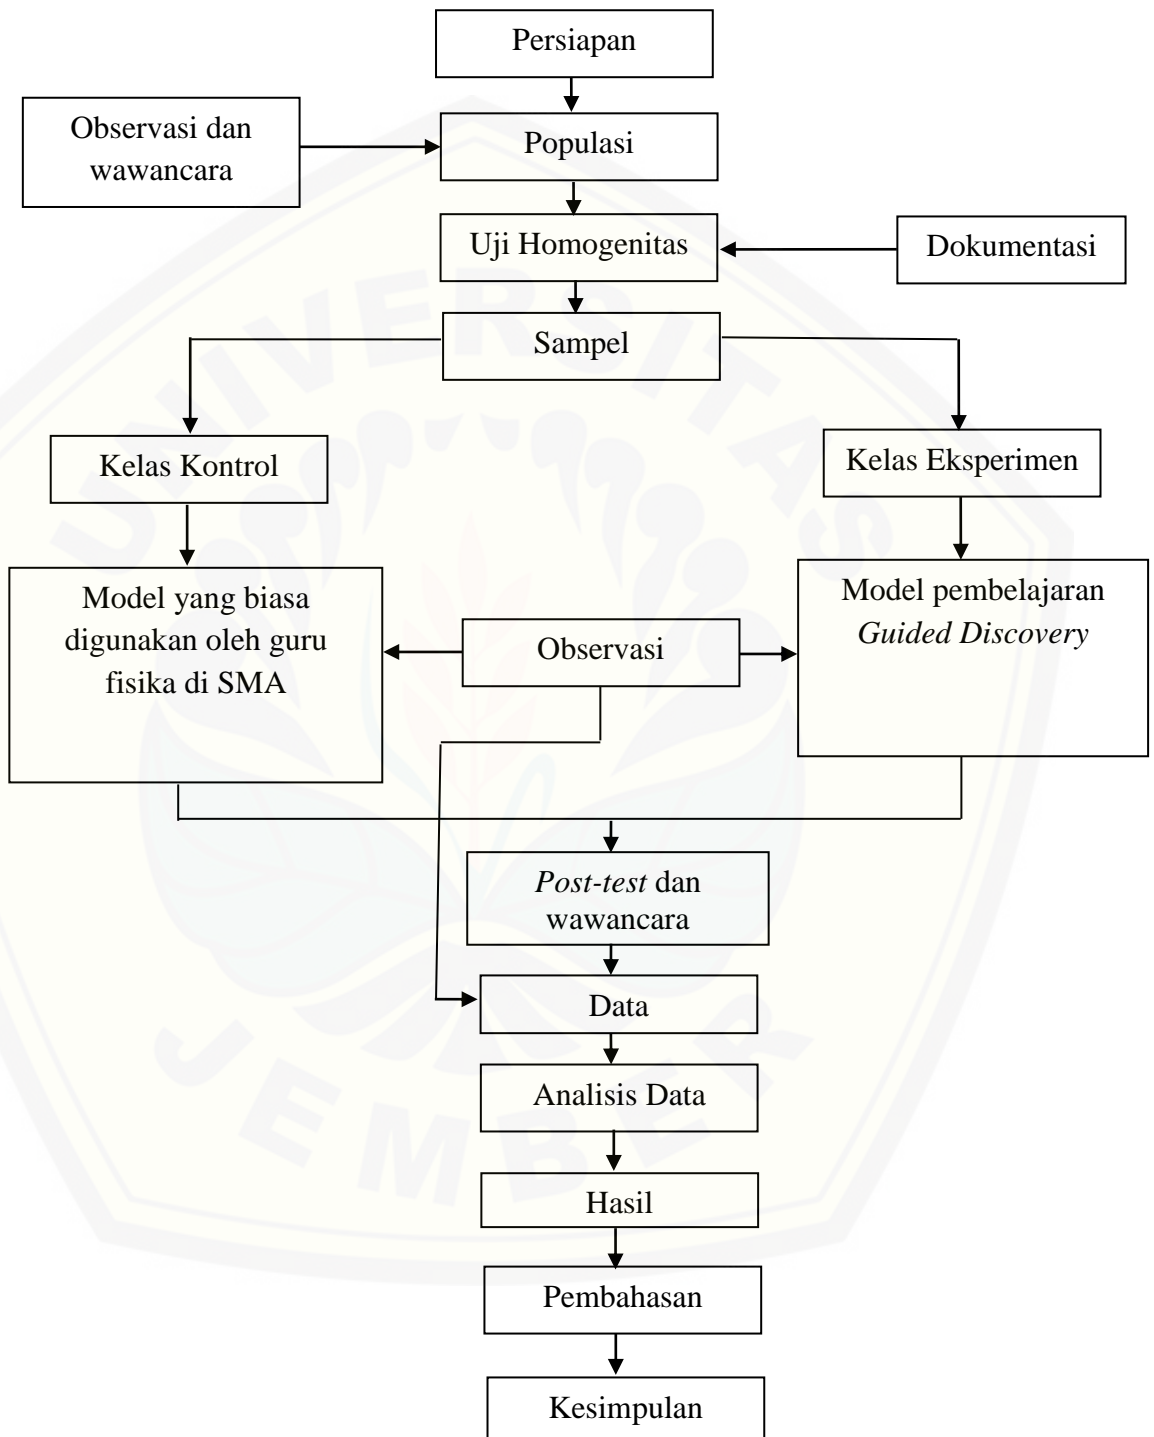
Persiapan

Observasi dan wawancara

Populasi

Uji Homogenitas

Dokumentasi

Sampel

Kelas Kontrol

Kelas Eksperimen

Model yang biasa digunakan oleh guru fisika di SMA

Observasi

Model pembelajaran *Guided Discovery*

*Post-test* dan wawancara

Data

Analisis Data

Hasil

Pembahasan

Kesimpulan